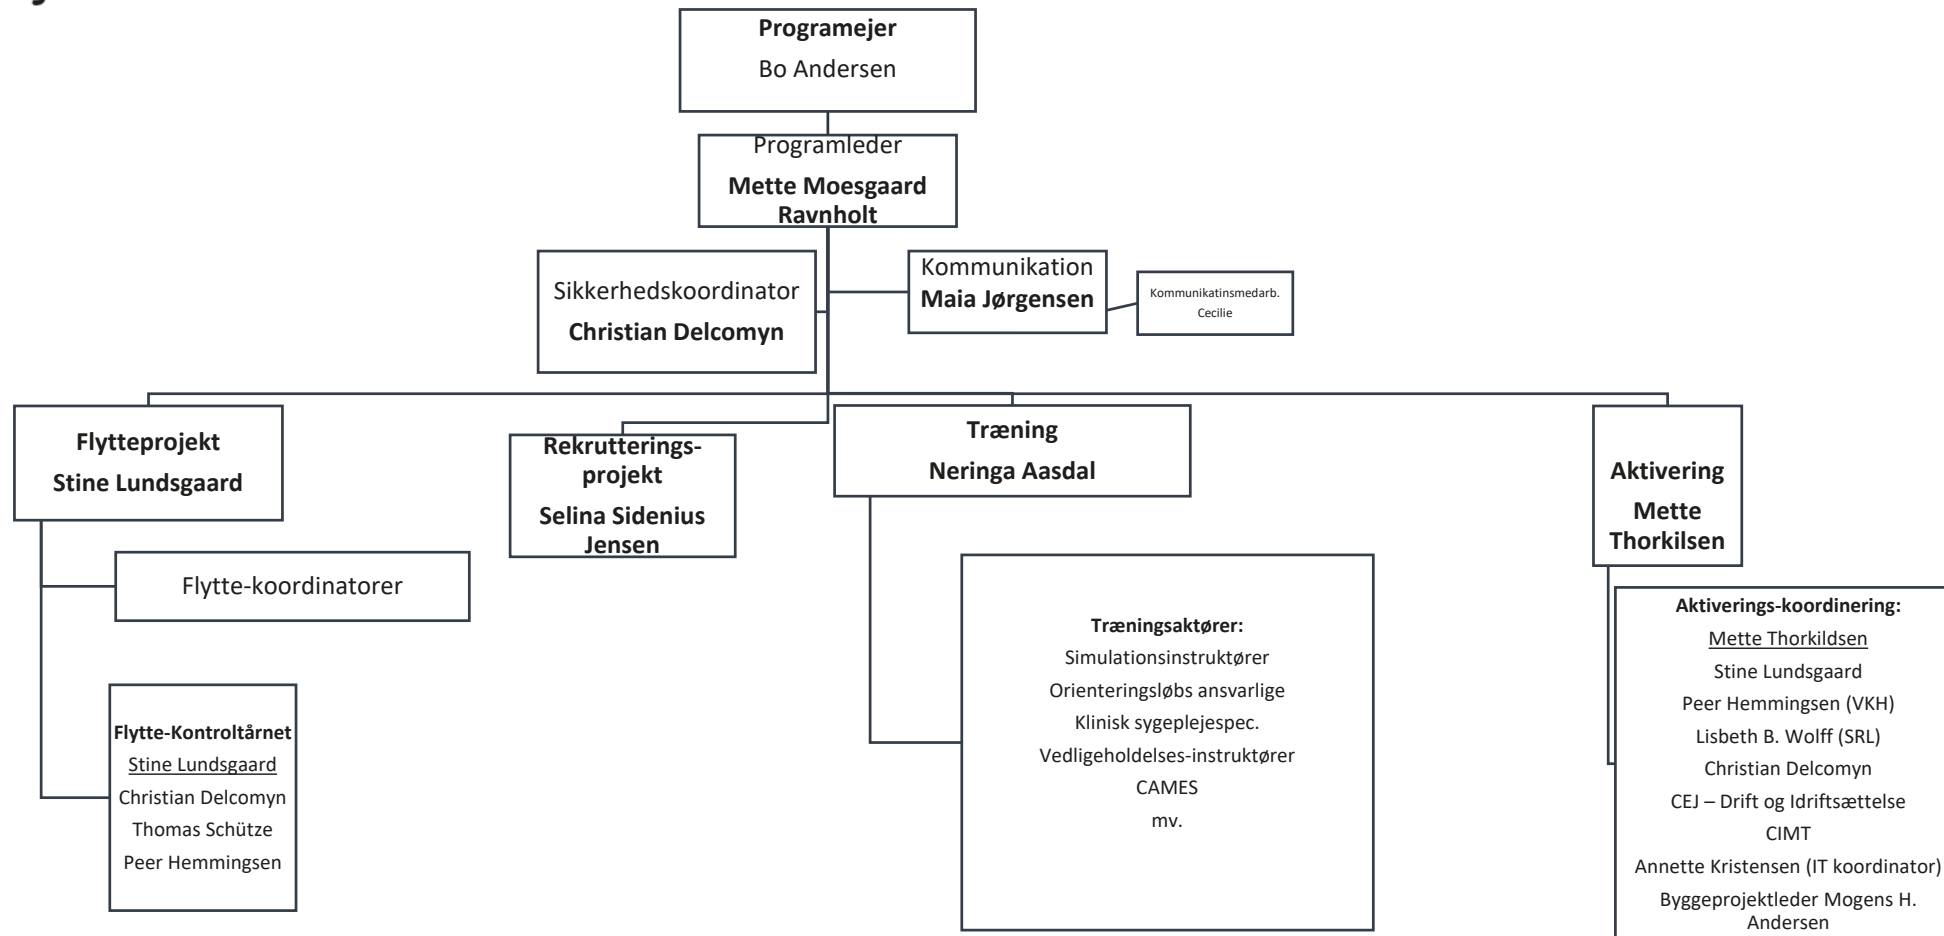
Programejer
Bo Andersen

Programleder
Mette Moesgaard Ravnholt

Sikkerhedskoordinator
Christian Delcomyn

Kommunikation
Maia Jørgensen

Kommunikatinsmedarb.
Cecilie

Flytteprojekt
Stine Lundsgaard

Flytte-koordinatorer

Flytte-Kontroltårnet
Stine Lundsgaard
Christian Delcomyn
Thomas Schütze
Peer Hemmingsen

Rekrutterings-projekt
Selina Sidenius Jensen

Træning
Neringa Aasdal

Træningsaktører:
Simulationsinstruktører
Orienteringsløbs ansvarlige
Klinisk sygeplejespec.
Vedligeholdelses-instruktører
CAMES
mv.

Aktivering
Mette Thorkilsen

Aktiverings-koordinering:
Mette Thorkildsen
Stine Lundsgaard
Peer Hemmingsen (VKH)
Lisbeth B. Wolff (SRL)
Christian Delcomyn
CEJ – Drift og Idriftsættelse
CIMT
Annette Kristensen (IT koordinator)
Byggeprojektleder Mogens H. Andersen